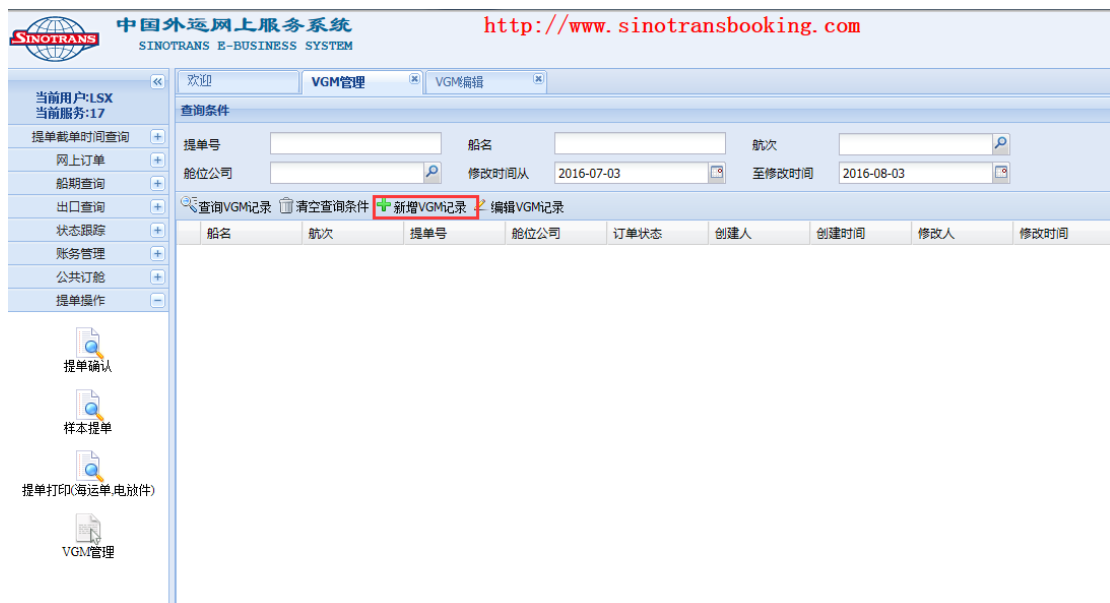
SINOTRANS 中国外运网上服务系统 SINOTRANS E-BUSINESS SYSTEM

http://www.sinotransbooking.com

当前用户:LSX
当前服务:17

提单截单时间查询
网上订单
船期查询
出口查询
状态跟踪
账务管理
公共订舱
提单操作

提单确认
样本提单
提单打印(海运单,电放件)
VGM管理

欢迎 | VGM管理 | VGM编辑

查询条件

提单号
船名
航次
舱位公司
修改时间从 2016-07-03
至修改时间 2016-08-03

查询VGM记录 清空查询条件 新增VGM记录 编辑VGM记录

| 船名 | 航次 | 提单号 | 舱位公司 | 订单状态 | 创建人 | 创建时间 | 修改人 | 修改时间 |
|---|---|---|---|---|---|---|---|---|